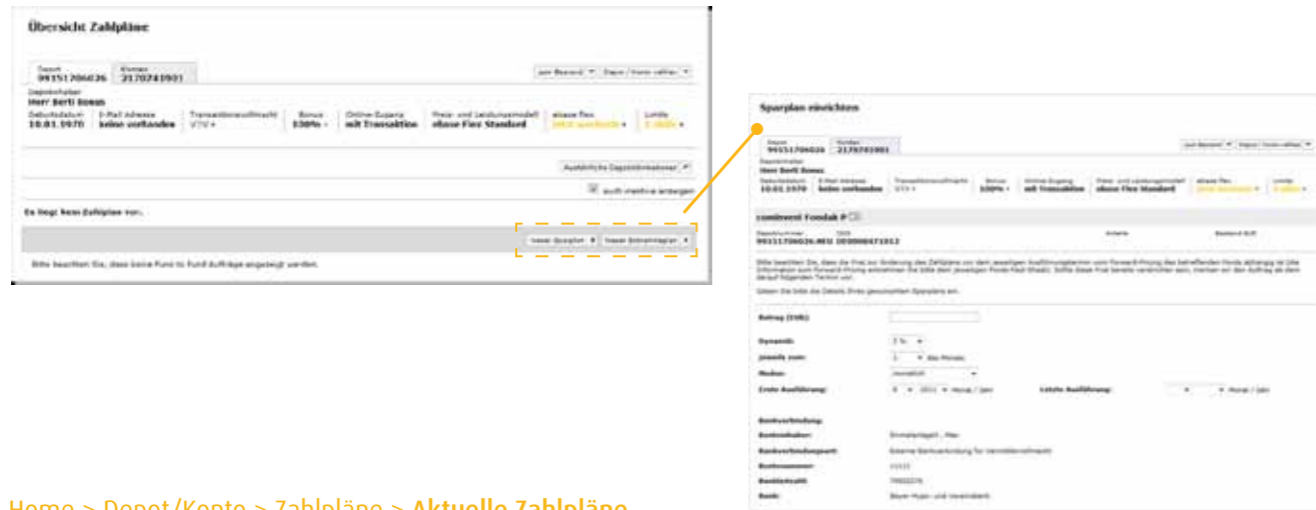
Übersicht Zahlpläne

Depot
99151706026

Konten
2170741901

zum Bestand ▾ Depot / Konto wählen ▾

Depotinhaber
Herr Berti Bonus

Geburtsdatum
10.01.1970

E-Mail Adresse
keine vorhanden

Transaktionsvollmacht
VTV ▾

Bonus
100% ▾

Online-Zugang
mit Transaktion

Preis- und Leistungsmodell
ebase Flex Standard

ebase flex
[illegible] ▾

Limits
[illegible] ▾

Ausführliche Depotinformationen ▾

auch inaktive anzeigen

Es liegt kein Zahlplan vor.

neuer Sparplan ▾ neuer Entnahmeplan ▾

Bitte beachten Sie, dass keine Fund to Fund Aufträge angezeigt werden.

Sparplan einrichten

Depot
99151706026

Konten
2170741901

zum Bestand ▾ Depot / Konto wählen ▾

Depotinhaber
Herr Berti Bonus

Geburtsdatum
10.01.1970

E-Mail Adresse
keine vorhanden

Transaktionsvollmacht
VTV ▾

Bonus
100% ▾

Online-Zugang
mit Transaktion

Preis- und Leistungsmodell
ebase Flex Standard

ebase flex
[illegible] ▾

Limits
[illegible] ▾

cominvest Fondak P

Depotnummer
99151706026.NEU

ISIN
DE0008471012

Anteile

Bestand EUR

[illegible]

Geben Sie bitte die Details Ihres gewünschten Sparplans ein.

Betrag (EUR):

Dynamik:
0 %

jeweils zum:
1 ▾ des Monats

Modus:
monatlich

Erste Ausführung:
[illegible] ▾ 2011 ▾ Monat / Jahr

Letzte Ausführung:
Monat / Jahr

Bankverbindung:

Kontoinhaber:
Einmalertragen , Max

Bankverbindungsart:
Externe Bankverbindung für Vermögenswirksamkeit

Kontonummer:
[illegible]

Bankleitzahl:
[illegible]

Bank:
Bayer Hypo- und Vereinsbank

Home > Depot/Konto > Zahlpläne > Aktuelle Zahlpläne